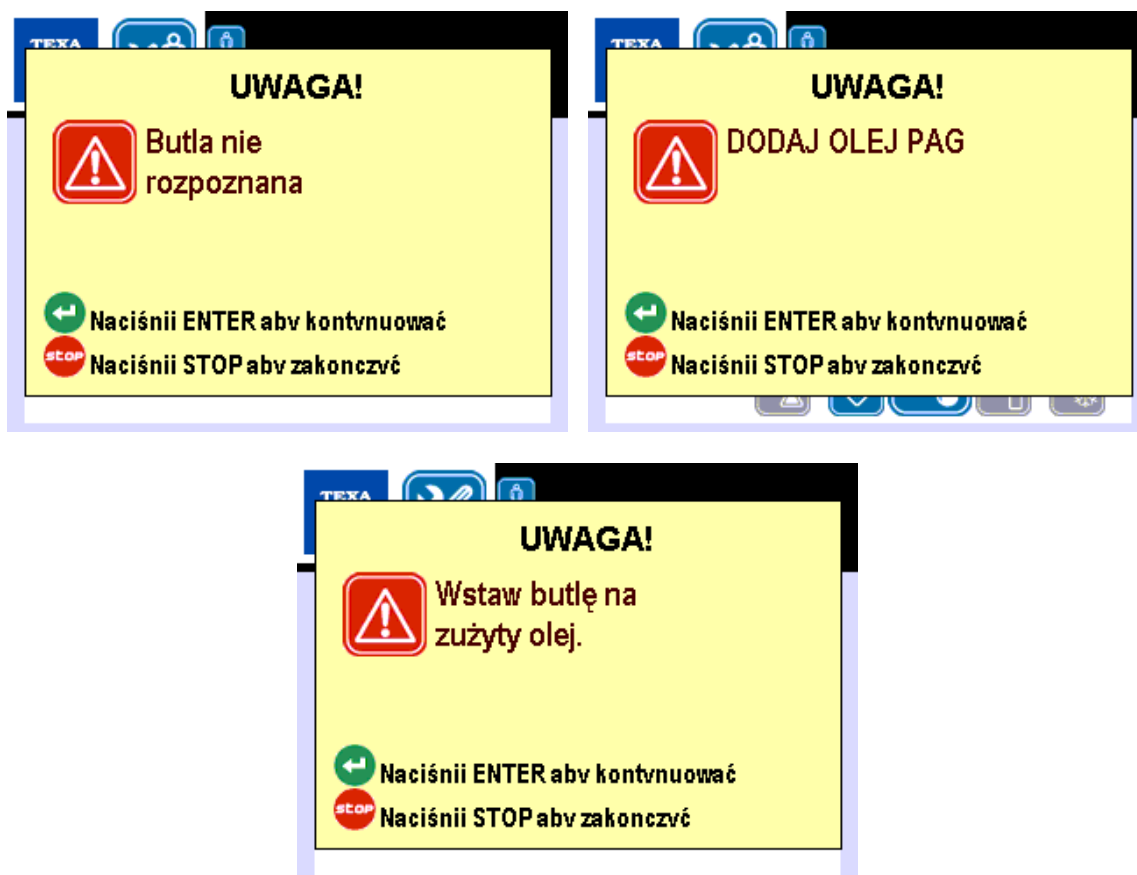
TEXA

UWAGA!

Butla nie rozpoznana

Naciśnii ENTER abv kontvnuować

STOP Naciśnii STOP abv zakonczvć

TEXA

UWAGA!

DODAJ OLEJ PAG

Naciśnii ENTER abv kontvnuować

STOP Naciśnii STOP abv zakonczvć

TEXA

UWAGA!

Wstaw butlę na zużyty olej.

Naciśnii ENTER abv kontvnuować

STOP Naciśnii STOP abv zakonczvć